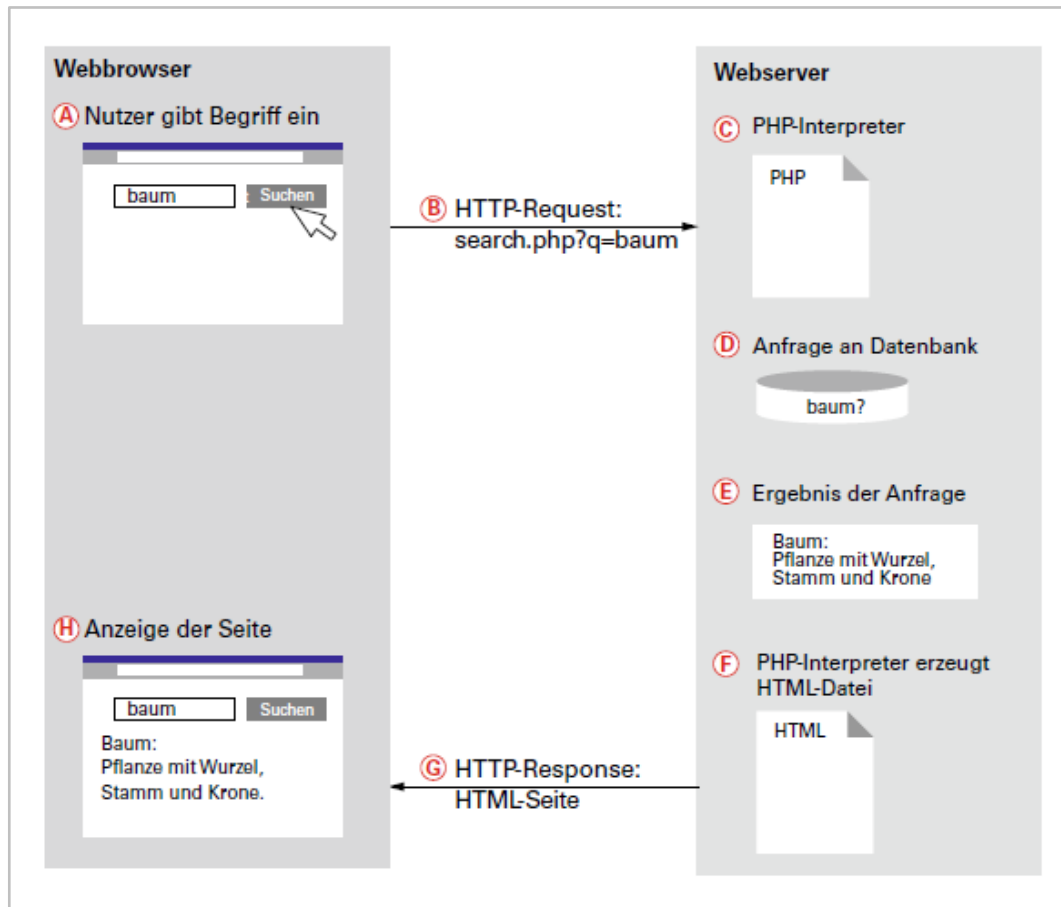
Webbrowser

A Nutzer gibt Begriff ein

baum Suchen

B HTTP-Request:
search.php?q=baum

Webserver

C PHP-Interpreter

PHP

D Anfrage an Datenbank

baum?

E Ergebnis der Anfrage

Baum:
Pflanze mit Wurzel,
Stamm und Krone

H Anzeige der Seite

baum Suchen

Baum:
Pflanze mit Wurzel,
Stamm und Krone.

F PHP-Interpreter erzeugt HTML-Datei

HTML

G HTTP-Response:
HTML-Seite